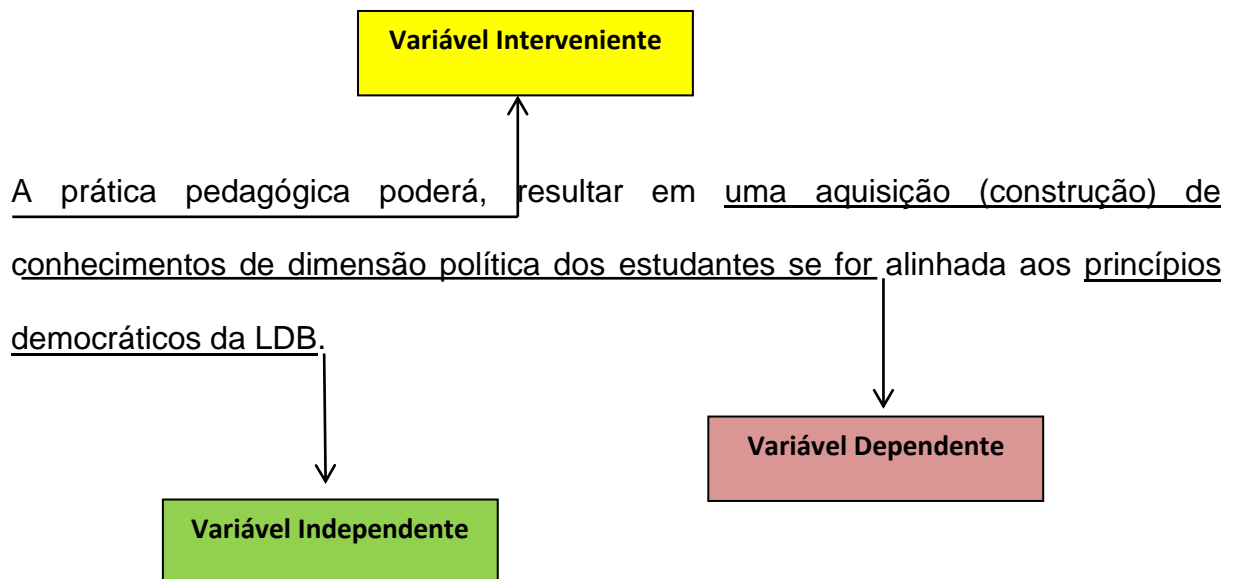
Variável Interveniente

A prática pedagógica poderá, resultar em uma aquisição (construção) de conhecimentos de dimensão política dos estudantes se for alinhada aos princípios democráticos da LDB.

Variável Dependente

Variável Independente